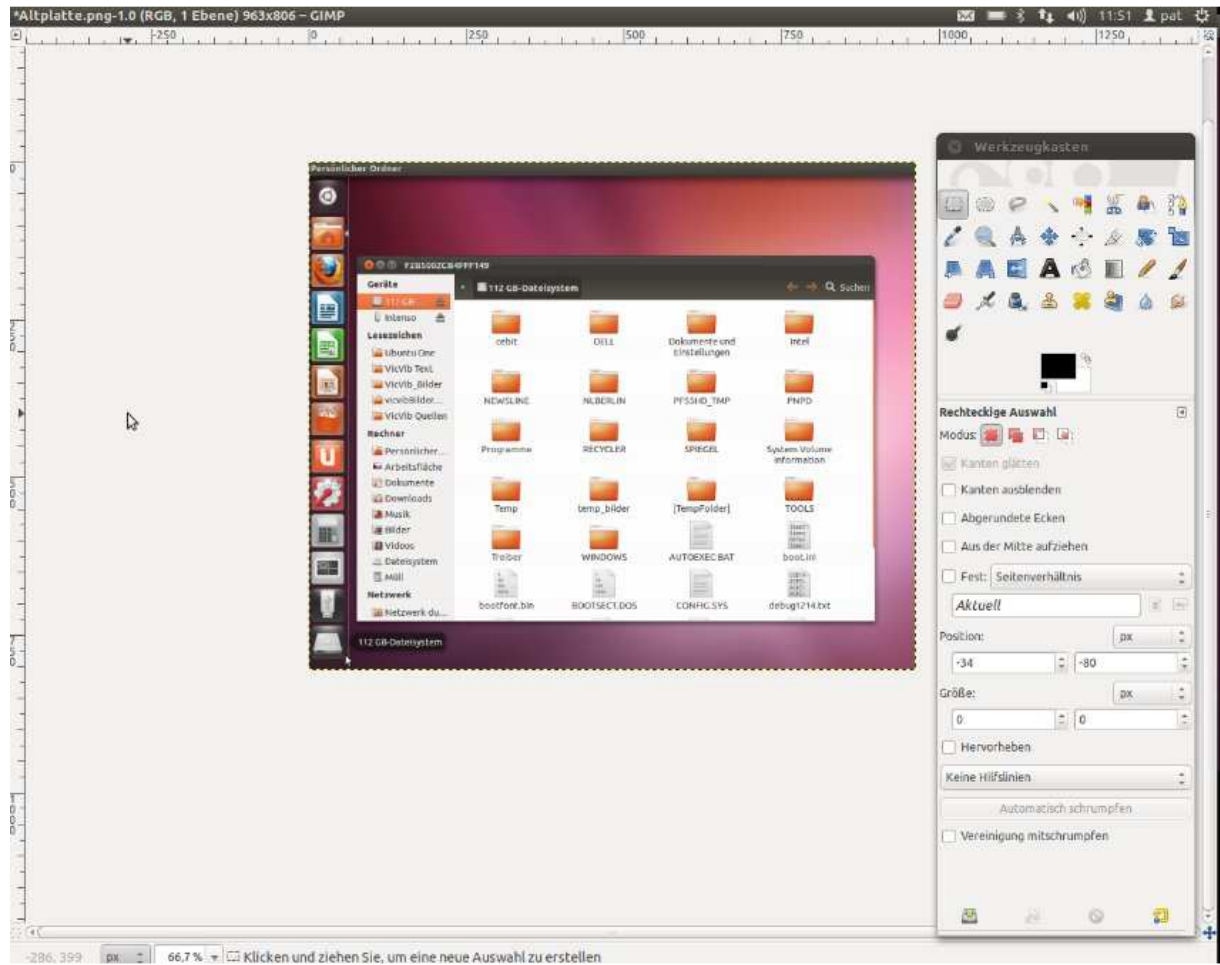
*Altplatte.png-1.0 (RGB, 1 Ebene) 963x806 – GIMP

11:51 pat

-250 0 250 500 750 1000 1250

Persönlicher Ordner

F2B5002CB4FF149

Geräte
112 GB
Intenso
Lesezeichen
Ubuntu One
VicVib Text
VicVib_Bilder
vicvibBilder...
VicVib Quellen
Rechner
Persönlicher...
Arbeitsfläche
Dokumente
Downloads
Musik
Bilder
Videos
Dateisystem
Müll
Netzwerk
Netzwerk du...

112 GB-Dateisystem

Suchen

cebit
DELL
Dokumente und Einstellungen
Intel
NEWSLINE
NLBERLIN
PFSSHD_TMP
PNPD
Programme
RECYCLER
SPIEGEL
System Volume Information
Temp
temp_bilder
[TempFolder]
TOOLS
Treiber
WINDOWS
AUTOEXEC.BAT
boot.ini
bootfont.bin
BOOTSECT.DOS
CONFIG.SYS
debug1214.txt

112 GB-Dateisystem

Werkzeugkasten

Rechteckige Auswahl
Modus:
Kanten glätten
Kanten ausblenden
Abgerundete Ecken
Aus der Mitte aufziehen
Fest: Seitenverhältnis
Aktuell
Position: px
-34 -80
Größe: px
0 0
Hervorheben
Keine Hilfslinien
Automatisch schrumpfen
Vereinigung mitschrumpfen

-286, 399 px 66,7 % Klicken und ziehen Sie, um eine neue Auswahl zu erstellen